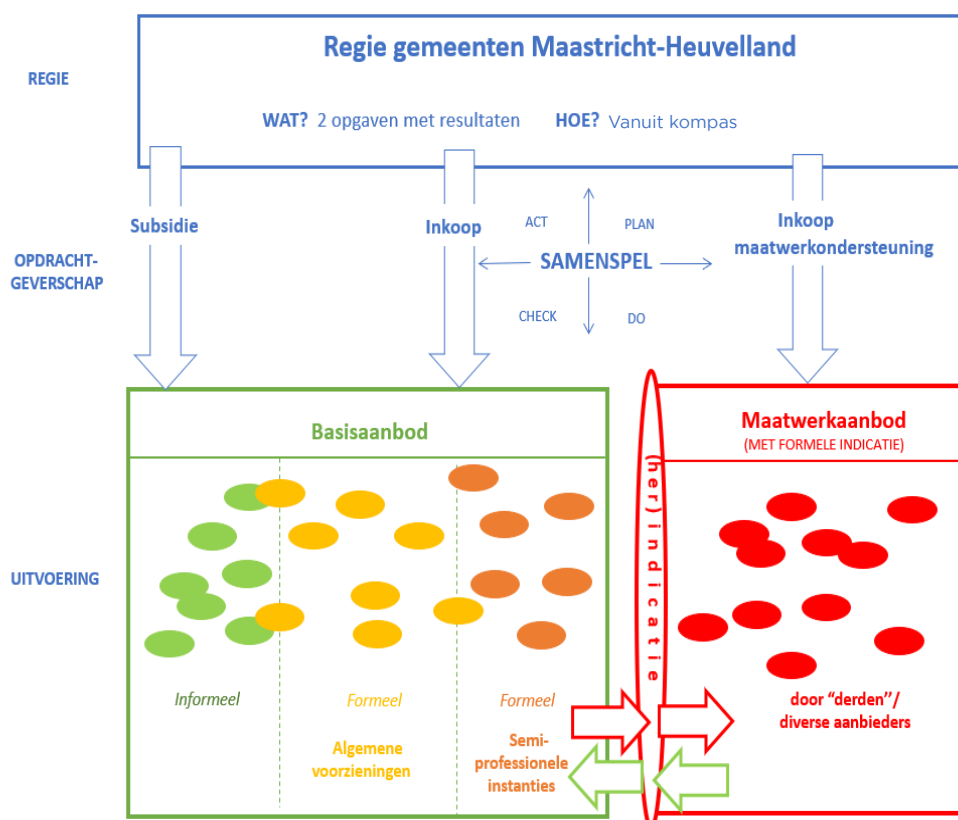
REGIE

Regie gemeenten Maastricht-Heuvelland

WAT? 2 opgaven met resultaten HOE? Vanuit kompas

OPDRACHT-GEVERSCHAP

Subsidie

Inkoop

ACT PLAN

SAMENSPEL

CHECK DO

Inkoop maatwerkondersteuning

UITVOERING

Basisaanbod

Informeel

Formeel

Algemene voorzieningen

Formeel

Semi-professionele instanties

(her)indicatie

Maatwerkaanbod
(MET FORMELE INDICATIE)

door "derden"/ diverse aanbieders